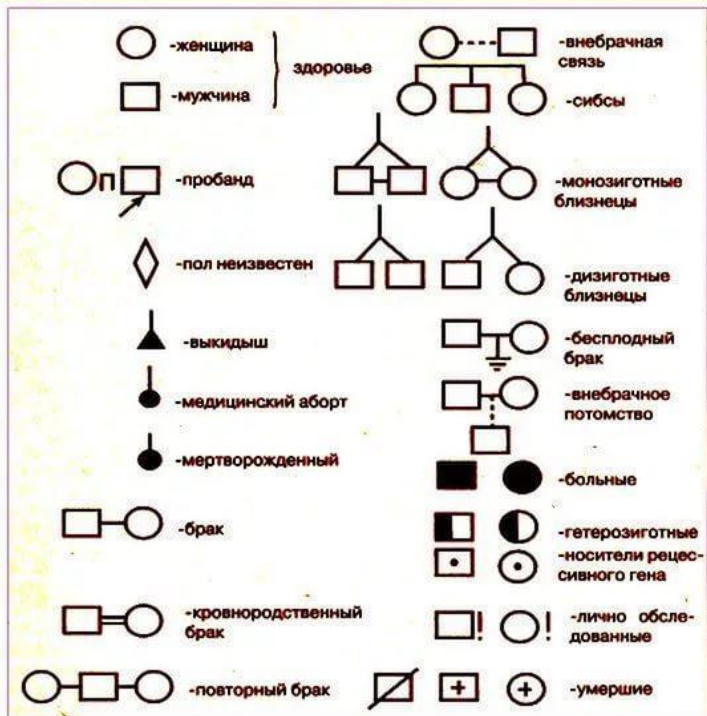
-женщина
-мужчина
здоровье

-внебрачная связь
-сибсы

П
-пробанд

-монозиготные близнецы

-пол неизвестен

-дизиготные близнецы

-выкидыш

-бесплодный брак

-медицинский аборт

-внебрачное потомство

-мертворожденный

-больные

-брак

-гетерозиготные
-носители рецессивного гена

-кровнородственный брак

-лично обследованные

-повторный брак

-умершие